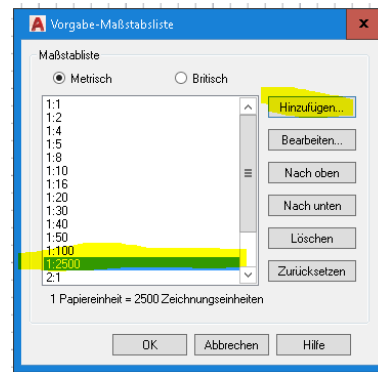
Vorgabe-Maßstabsliste

Maßstabliste

Metrisch

Britisch

1:1
1:2
1:4
1:5
1:8
1:10
1:16
1:20
1:30
1:40
1:50
1:100
1:2500
2:1

Hinzufügen...

Bearbeiten...

Nach oben

Nach unten

Löschen

Zurücksetzen

1 Papiereinheit = 2500 Zeichnungseinheiten

OK

Abbrechen

Hilfe